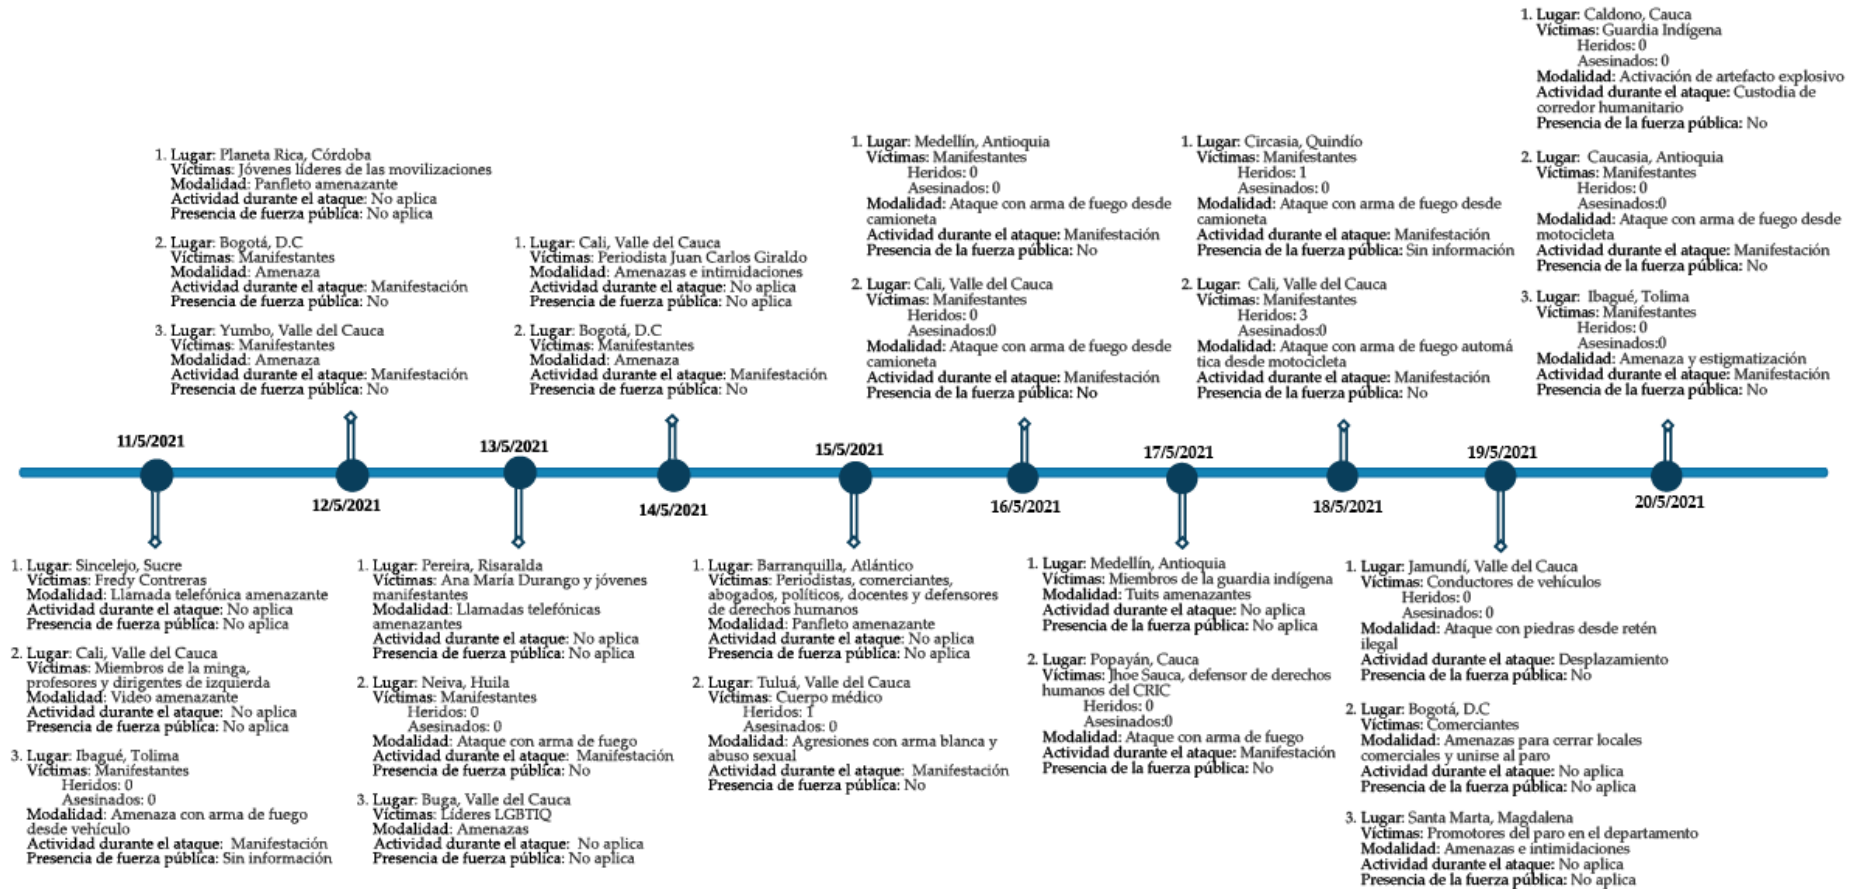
11/5/2021

1. Lugar: Sincelejo, Sucre
Víctimas: Fredy Contreras
Modalidad: Llamada telefónica amenazante
Actividad durante el ataque: No aplica
Presencia de fuerza pública: No aplica

2. Lugar: Cali, Valle del Cauca
Víctimas: Miembros de la minga, profesores y dirigentes de izquierda
Modalidad: Video amenazante
Actividad durante el ataque: No aplica
Presencia de fuerza pública: No aplica

3. Lugar: Ibagué, Tolima
Víctimas: Manifestantes
Heridos: 0
Asesinados: 0
Modalidad: Amenaza con arma de fuego desde vehículo
Actividad durante el ataque: Manifestación
Presencia de fuerza pública: Sin información

12/5/2021

1. Lugar: Planeta Rica, Córdoba
Víctimas: Jóvenes líderes de las movilizaciones
Modalidad: Panfleto amenazante
Actividad durante el ataque: No aplica
Presencia de fuerza pública: No aplica

2. Lugar: Bogotá, D.C
Víctimas: Manifestantes
Modalidad: Amenaza
Actividad durante el ataque: Manifestación
Presencia de fuerza pública: No

3. Lugar: Yumbo, Valle del Cauca
Víctimas: Manifestantes
Modalidad: Amenaza
Actividad durante el ataque: Manifestación
Presencia de fuerza pública: No

13/5/2021

1. Lugar: Pereira, Risaralda
Víctimas: Ana María Durango y jóvenes manifestantes
Modalidad: Llamadas telefónicas amenazantes
Actividad durante el ataque: No aplica
Presencia de fuerza pública: No aplica

2. Lugar: Neiva, Huila
Víctimas: Manifestantes
Heridos: 0
Asesinados: 0
Modalidad: Ataque con arma de fuego
Actividad durante el ataque: Manifestación
Presencia de fuerza pública: No

3. Lugar: Buga, Valle del Cauca
Víctimas: Líderes LGBTIQ
Modalidad: Amenazas
Actividad durante el ataque: No aplica
Presencia de fuerza pública: No aplica

14/5/2021

1. Lugar: Cali, Valle del Cauca
Víctimas: Periodista Juan Carlos Giraldo
Modalidad: Amenazas e intimidaciones
Actividad durante el ataque: No aplica
Presencia de fuerza pública: No aplica

2. Lugar: Bogotá, D.C
Víctimas: Manifestantes
Modalidad: Amenaza
Actividad durante el ataque: Manifestación
Presencia de fuerza pública: No

15/5/2021

1. Lugar: Barranquilla, Atlántico
Víctimas: Periodistas, comerciantes, abogados, políticos, docentes y defensores de derechos humanos
Modalidad: Panfleto amenazante
Actividad durante el ataque: No aplica
Presencia de fuerza pública: No aplica

2. Lugar: Tuluá, Valle del Cauca
Víctimas: Cuerpo médico
Heridos: 1
Asesinados: 0
Modalidad: Agresiones con arma blanca y abuso sexual
Actividad durante el ataque: Manifestación
Presencia de fuerza pública: No

16/5/2021

1. Lugar: Medellín, Antioquia
Víctimas: Manifestantes
Heridos: 0
Asesinados: 0
Modalidad: Ataque con arma de fuego desde camioneta
Actividad durante el ataque: Manifestación
Presencia de la fuerza pública: No

2. Lugar: Cali, Valle del Cauca
Víctimas: Manifestantes
Heridos: 0
Asesinados:0
Modalidad: Ataque con arma de fuego desde camioneta
Actividad durante el ataque: Manifestación
Presencia de la fuerza pública: No

17/5/2021

1. Lugar: Medellín, Antioquia
Víctimas: Miembros de la guardia indígena
Modalidad: Tuits amenazantes
Actividad durante el ataque: No aplica
Presencia de la fuerza pública: No aplica

2. Lugar: Popayán, Cauca
Víctimas: Jhoe Sauca, defensor de derechos humanos del CRIC
Heridos: 0
Asesinados:0
Modalidad: Ataque con arma de fuego
Actividad durante el ataque: Manifestación
Presencia de la fuerza pública: No

18/5/2021

1. Lugar: Circasia, Quindío
Víctimas: Manifestantes
Heridos: 1
Asesinados: 0
Modalidad: Ataque con arma de fuego desde camioneta
Actividad durante el ataque: Manifestación
Presencia de la fuerza pública: Sin información

2. Lugar: Cali, Valle del Cauca
Víctimas: Manifestantes
Heridos: 3
Asesinados:0
Modalidad: Ataque con arma de fuego automática desde motocicleta
Actividad durante el ataque: Manifestación
Presencia de la fuerza pública: No

19/5/2021

1. Lugar: Jamundí, Valle del Cauca
Víctimas: Conductores de vehículos
Heridos: 0
Asesinados: 0
Modalidad: Ataque con piedras desde retén ilegal
Actividad durante el ataque: Desplazamiento
Presencia de la fuerza pública: No

2. Lugar: Bogotá, D.C
Víctimas: Comerciantes
Modalidad: Amenazas para cerrar locales comerciales y unirse al paro
Actividad durante el ataque: No aplica
Presencia de la fuerza pública: No aplica

3. Lugar: Santa Marta, Magdalena
Víctimas: Promotores del paro en el departamento
Modalidad: Amenazas e intimidaciones
Actividad durante el ataque: No aplica
Presencia de la fuerza pública: No aplica

20/5/2021

1. Lugar: Caldono, Cauca
Víctimas: Guardia Indígena
Heridos: 0
Asesinados: 0
Modalidad: Activación de artefacto explosivo
Actividad durante el ataque: Custodia de corredor humanitario
Presencia de la fuerza pública: No

2. Lugar: Caucasia, Antioquia
Víctimas: Manifestantes
Heridos: 0
Asesinados:0
Modalidad: Ataque con arma de fuego desde motocicleta
Actividad durante el ataque: Manifestación
Presencia de la fuerza pública: No

3. Lugar: Ibagué, Tolima
Víctimas: Manifestantes
Heridos: 0
Asesinados:0
Modalidad: Amenaza y estigmatización
Actividad durante el ataque: Manifestación
Presencia de la fuerza pública: No